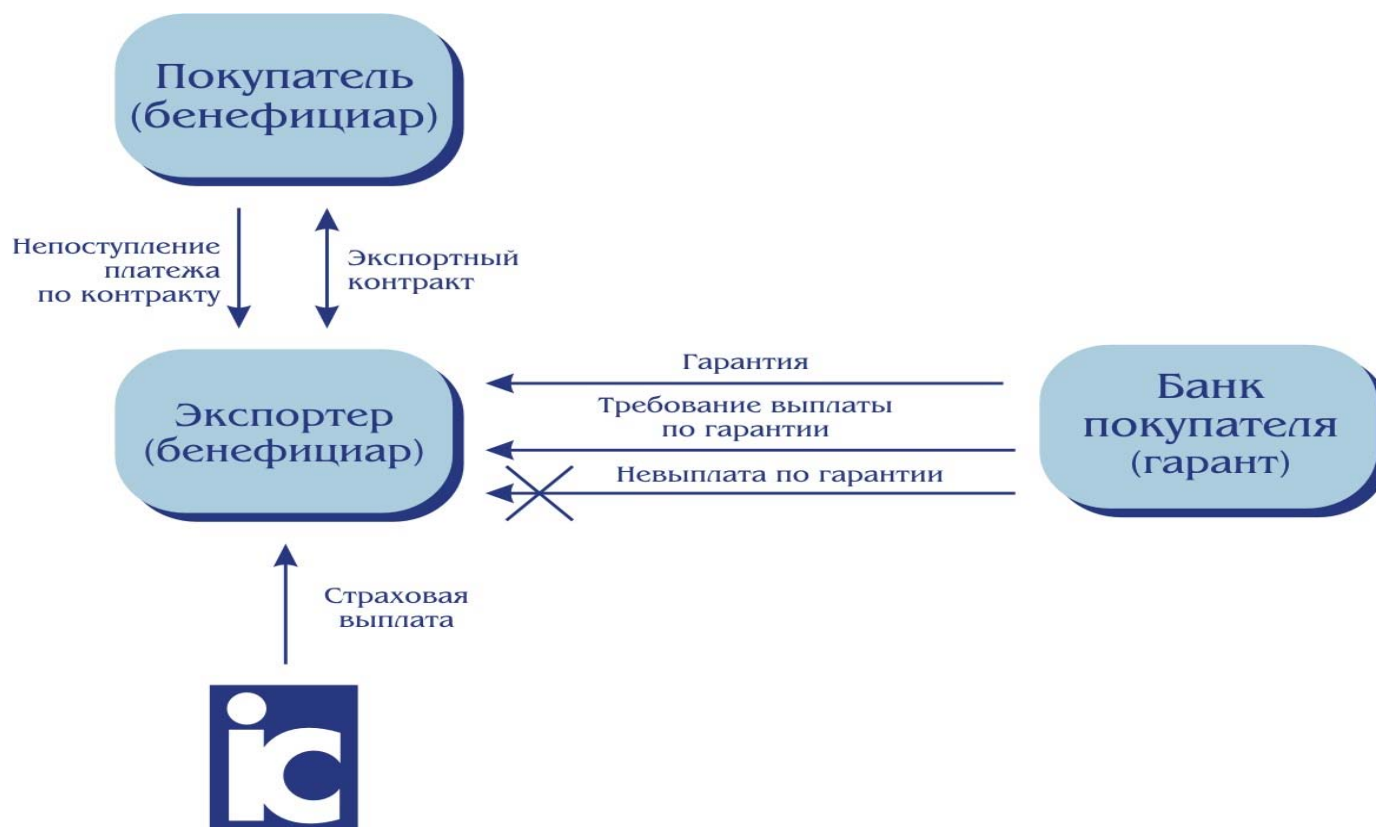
Покупатель (бенефициар)

Непоступление платежа по контракту

Экспортный контракт

Экспортер (бенефициар)

Гарантия

Требование выплаты по гарантии

Невыплата по гарантии

Банк покупателя (гарант)

Страховая выплата

ic